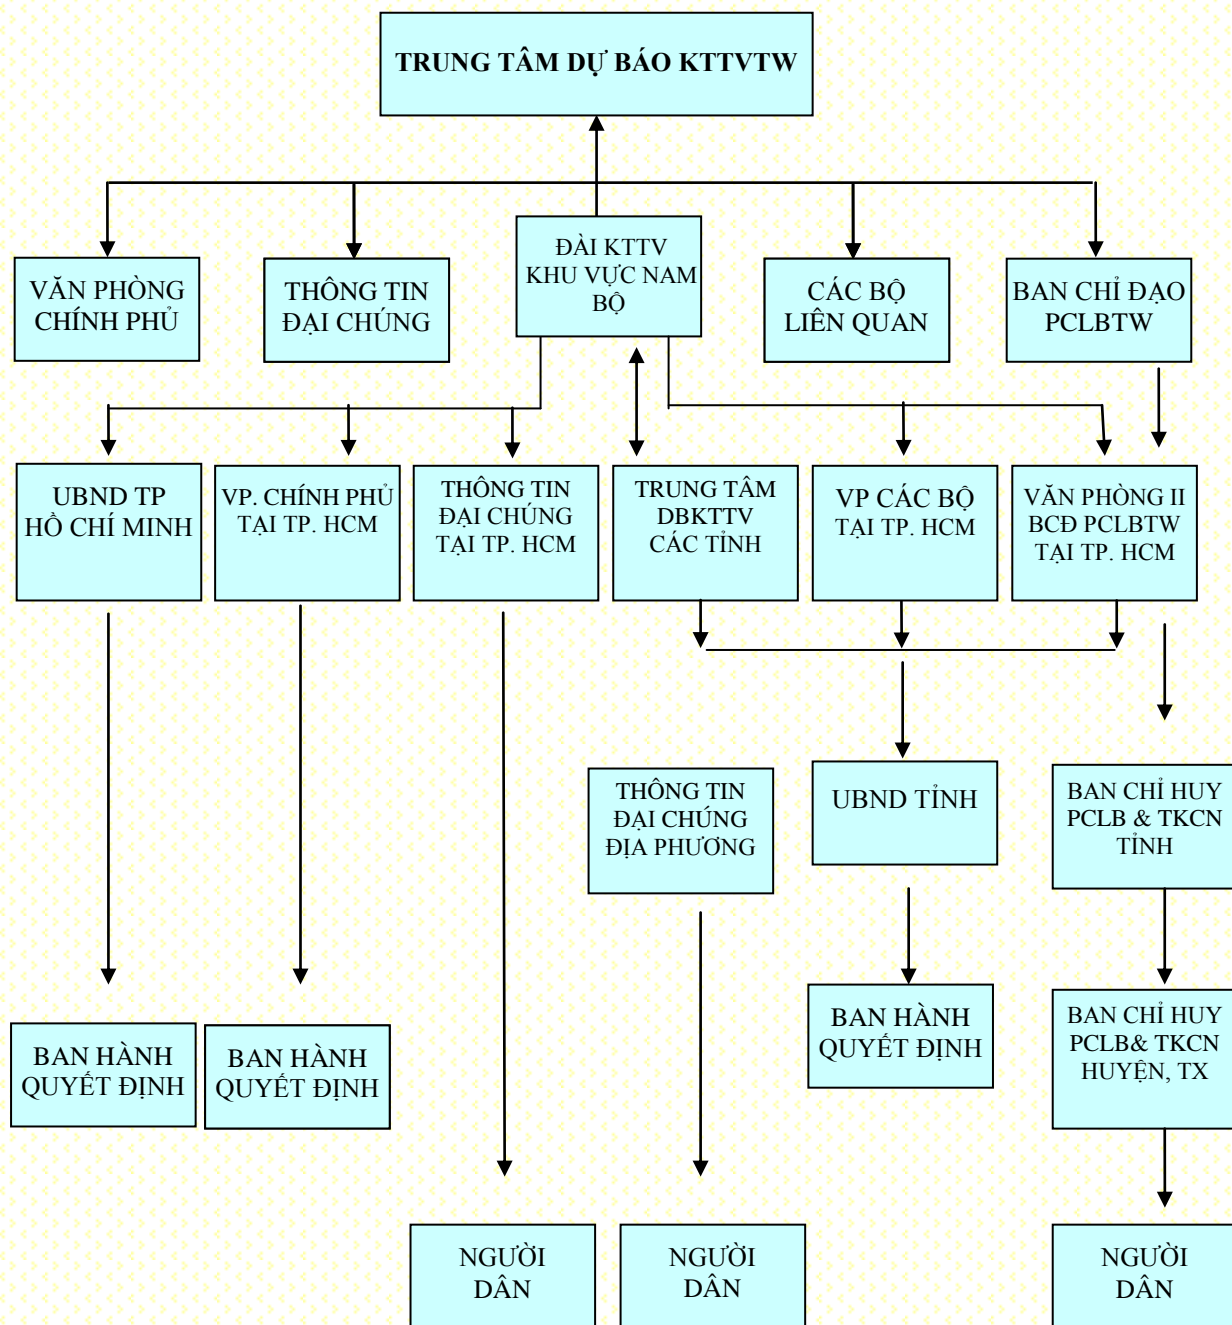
TRUNG TÂM DỰ BÁO KTTVTW

VĂN PHÒNG CHÍNH PHỦ

THÔNG TIN ĐẠI CHÚNG

ĐÀI KTTV KHU VỰC NAM BỘ

CÁC BỘ LIÊN QUAN

BAN CHỈ ĐẠO PCLBTW

UBND TP HỒ CHÍ MINH

VP. CHÍNH PHỦ TẠI TP. HCM

THÔNG TIN ĐẠI CHÚNG TẠI TP. HCM

TRUNG TÂM DBKTTV CÁC TỈNH

VP CÁC BỘ TẠI TP. HCM

VĂN PHÒNG II BCĐ PCLBTW TẠI TP. HCM

THÔNG TIN ĐẠI CHÚNG ĐỊA PHƯƠNG

UBND TỈNH

BAN CHỈ HUY PCLB & TKCN TỈNH

BAN HÀNH QUYẾT ĐỊNH

BAN HÀNH QUYẾT ĐỊNH

BAN HÀNH QUYẾT ĐỊNH

BAN CHỈ HUY PCLB& TKCN HUYỆN, TX

NGƯỜI DÂN

NGƯỜI DÂN

NGƯỜI DÂN